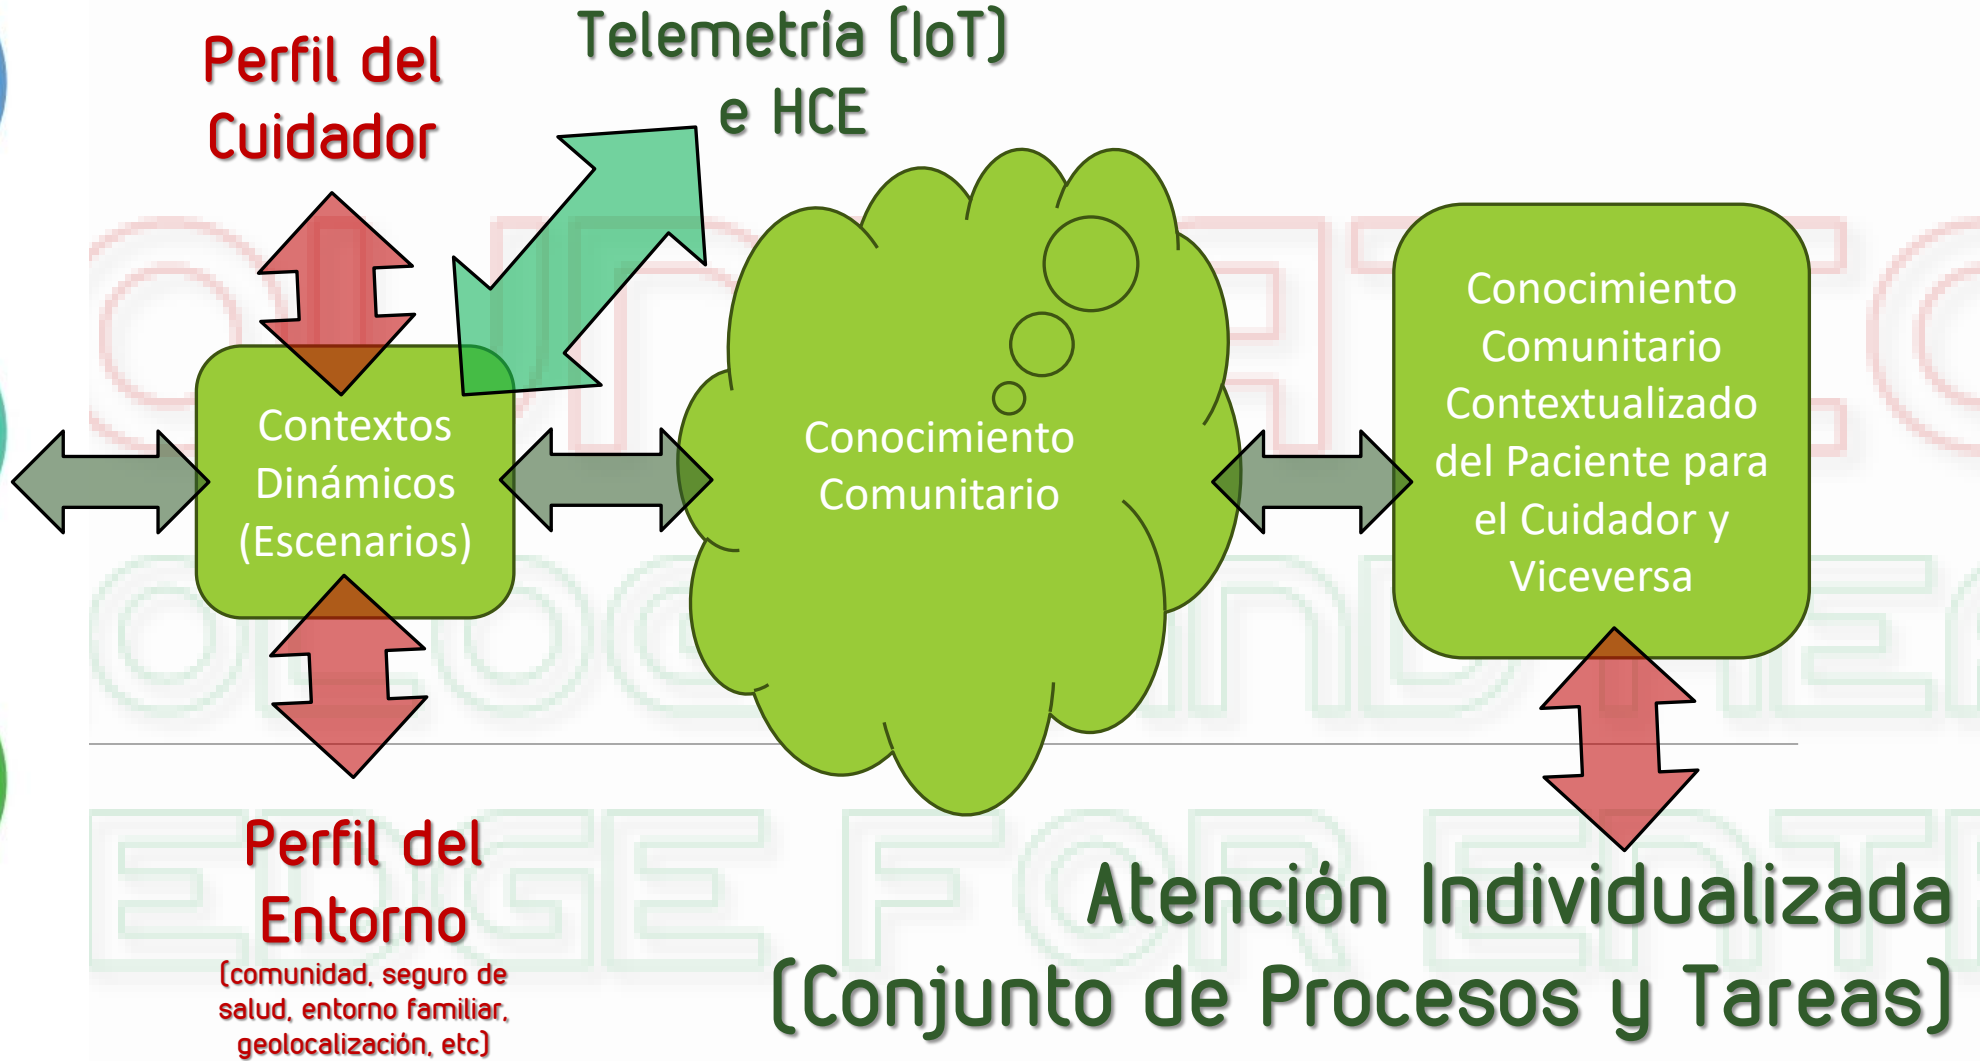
Perfil del Cuidador

Telemetría (IoT) e HCE

Contextos Dinámicos (Escenarios)

Conocimiento Comunitario

Conocimiento Comunitario Contextualizado del Paciente para el Cuidador y Viceversa

Perfil del Entorno
(comunidad, seguro de salud, entorno familiar, geolocalización, etc)

Atención Individualizada
(Conjunto de Procesos y Tareas)